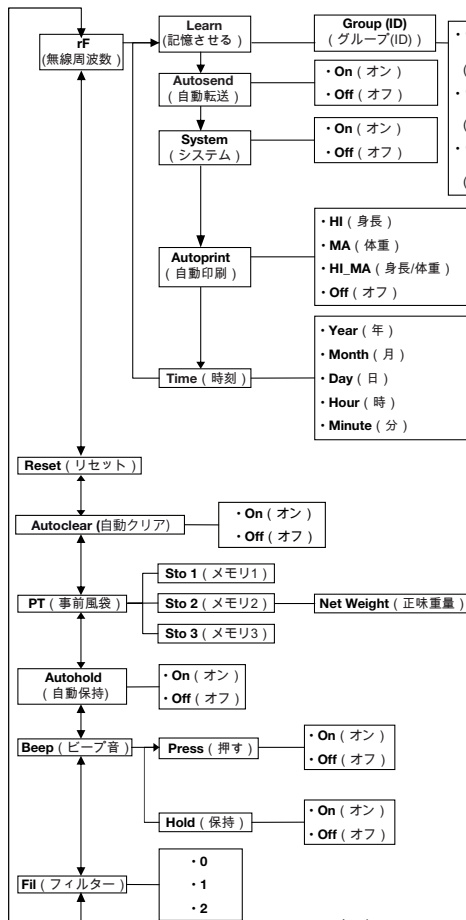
rF
(無線周波数)

Learn
(記憶させる)

Group (ID)
(グループ(ID))

Autosend
(自動転送)

• On(オン)
• Off(オフ)

System
(システム)

• On(オン)
• Off(オフ)

Autoprint
(自動印刷)

• HI(身長)
• MA(体重)
• HI_MA(身長/体重)
• Off(オフ)

Time(時刻)

• Year(年)
• Month(月)
• Day(日)
• Hour(時)
• Minute(分)

Reset(リセット)

Autoclear(自動クリア)

• On(オン)
• Off(オフ)

PT(事前風袋)

Sto 1(メモリ1)
Sto 2(メモリ2)
Net Weight(正味重量)
Sto 3(メモリ3)

Autohold
(自動保持)

• On(オン)
• Off(オフ)

Beep(ビープ音)

Press(押す)

• On(オン)
• Off(オフ)

Hold(保持)

• On(オン)
• Off(オフ)

Fil(フィルター)

• 0
• 1
• 2